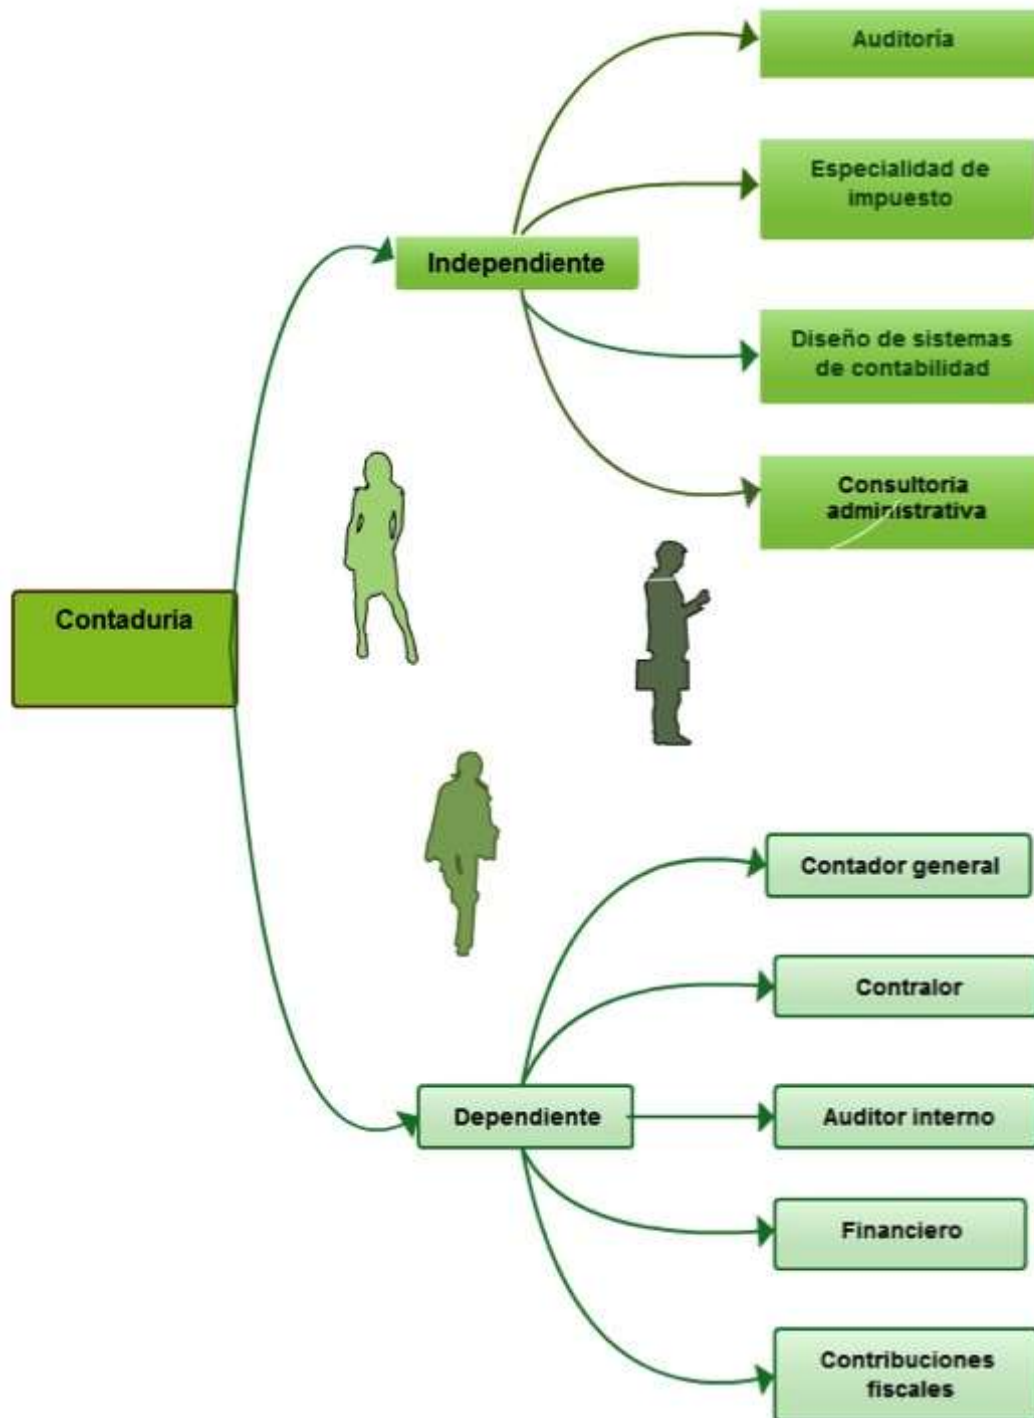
Contaduria

Independiente

Auditoria

Especialidad de impuesto

Diseño de sistemas de contabilidad

Consultoria administrativa

Dependiente

Contador general

Contralor

Auditor interno

Financiero

Contribuciones fiscales